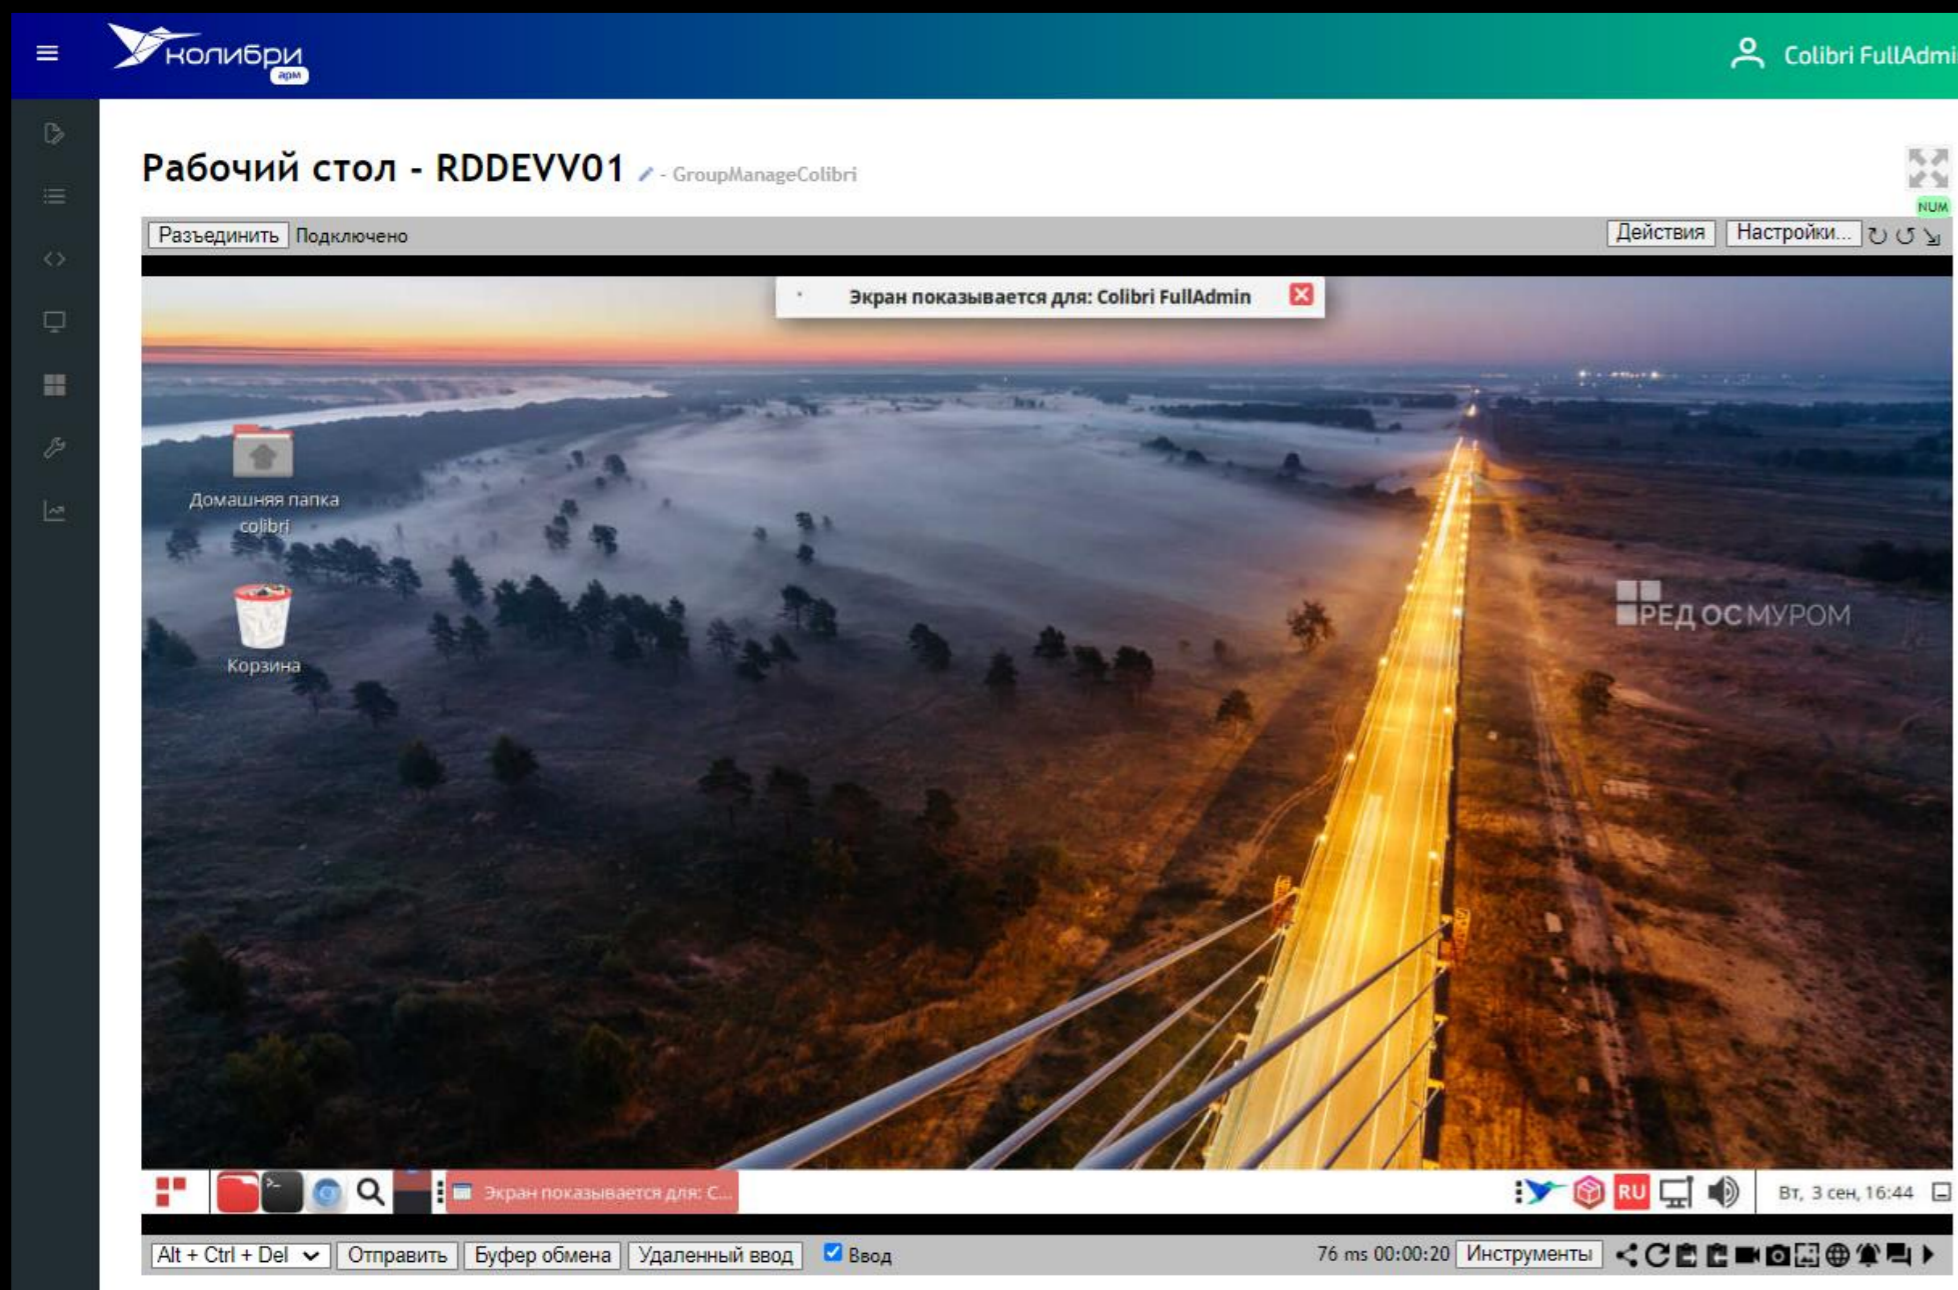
колибри арм

Colibri FullAdmi

Рабочий стол - RDDEVV01 - GroupManageColibri

NUM

Разъединить Подключено

Действия Настройки...

Экран показывается для: Colibri FullAdmin

Домашняя папка colibri

Корзина

РЕД ОС МУРОМ

Экран показывается для: С...

RU

Вт, 3 сен, 16:44

Alt + Ctrl + Del Отправить Буфер обмена Удаленный ввод Ввод

76 ms 00:00:20 Инструменты